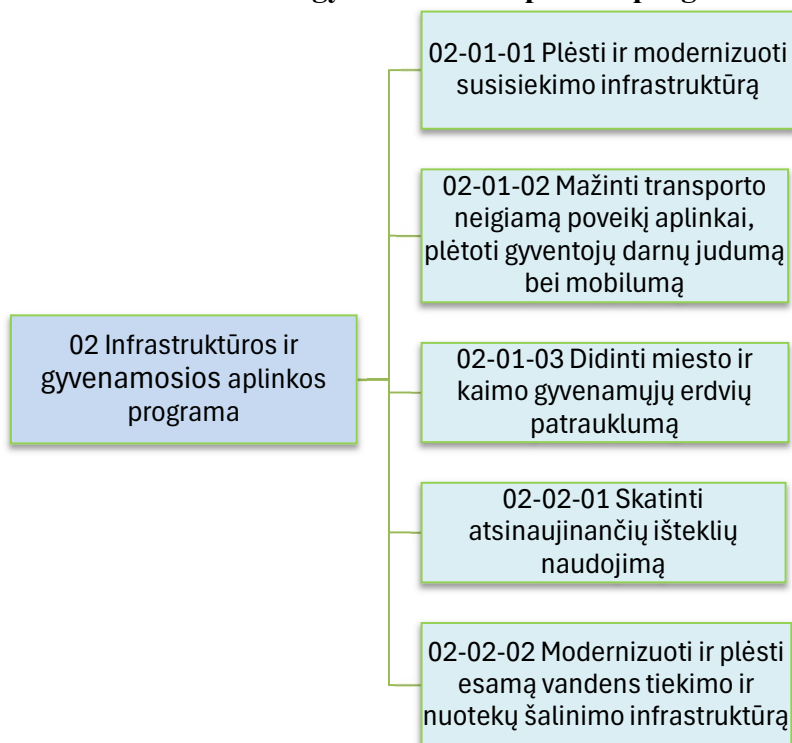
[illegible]

02 Infrastruktūros ir gyvenamosios aplinkos programa

02-01-01 Plėsti ir modernizuoti susisiekimo infrastruktūrą

02-01-02 Mažinti transporto neigiamą poveikį aplinkai, plėtoti gyventojų darnų judumą bei mobilumą

02-01-03 Didinti miesto ir kaimo gyvenamųjų erdvių patrauklumą

02-02-01 Skatinti atsinaujinančių išteklių naudojimą

02-02-02 Modernizuoti ir plėsti esamą vandens tiekimo ir nuotekų šalinimo infrastruktūrą